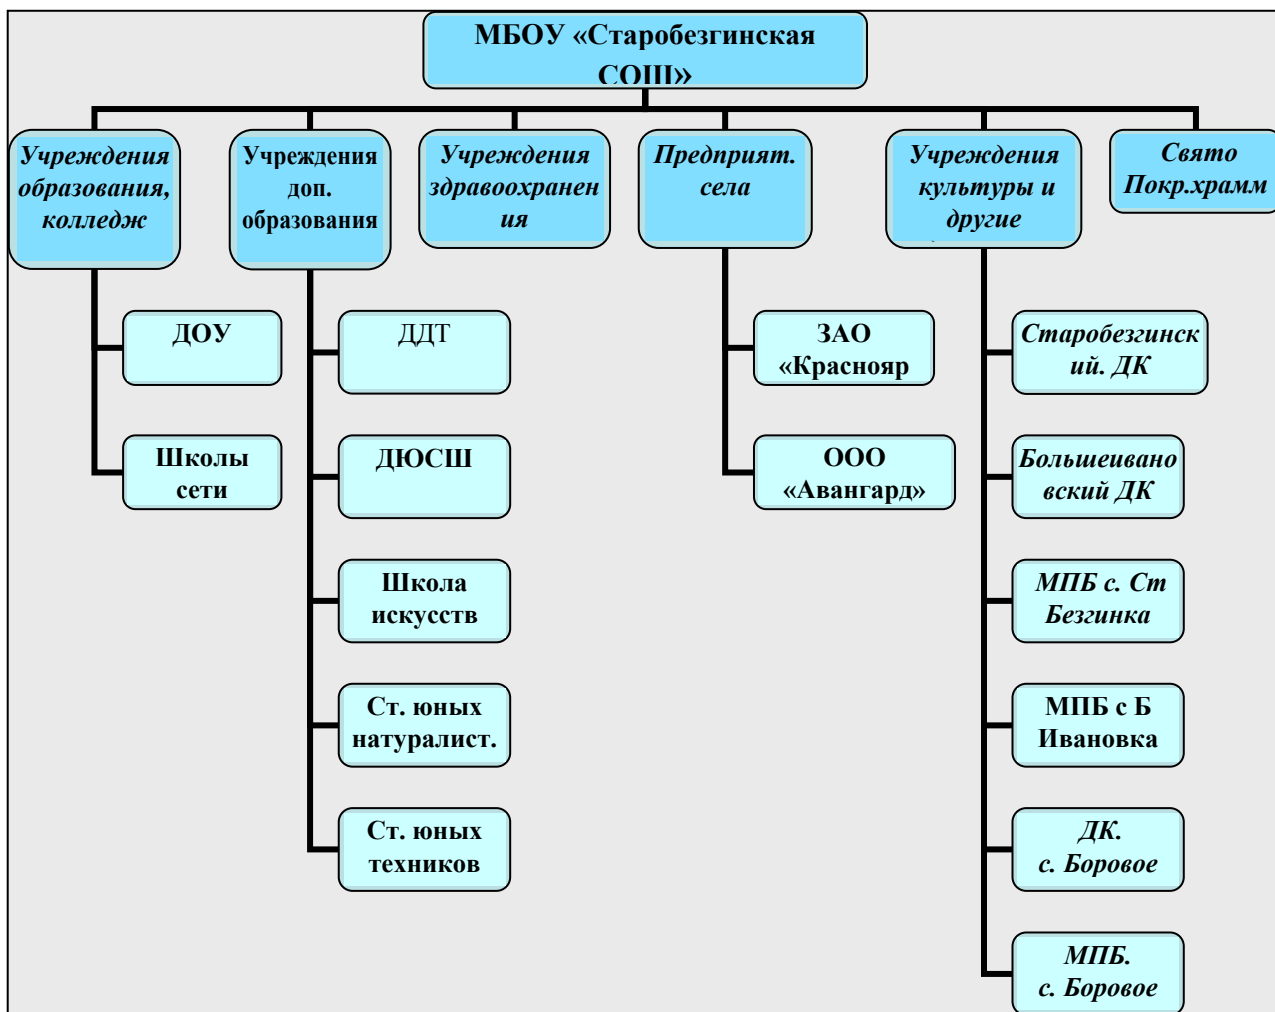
МБОУ «Старобезгинская СОШ»

Учреждения образования, колледж

ДОУ

Школы сети

Учреждения доп. образования

ДДТ

ДЮСШ

Школа искусств

Ст. юных натуралист.

Ст. юных техников

Учреждения здравоохранения

Предприят. села

ЗАО «Краснояр

ООО «Авангард»

Учреждения культуры и другие

Старобезгинский. ДК

Большеивановский ДК

МПБ с. Ст Безгинка

МПБ с Б Ивановка

ДК. с. Боровое

МПБ. с. Боровое

Свято Покр.храмм